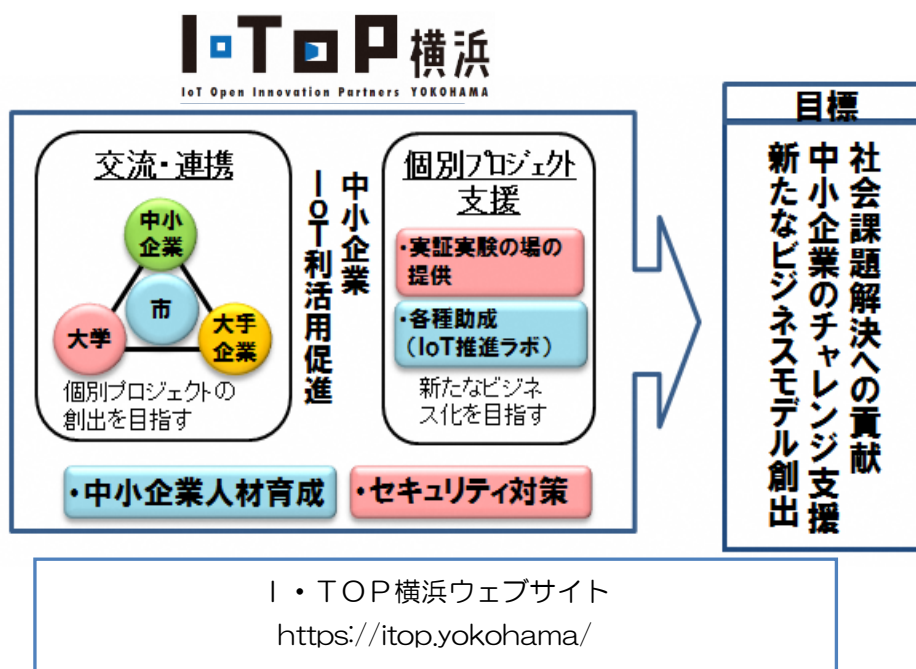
I·TOP横浜
IoT Open Innovation Partners YOKOHAMA

交流・連携

中小企業

市

大学

大手企業

個別プロジェクトの創出を目指す

中小企業IoT利活用促進

個別プロジェクト支援

・実証実験の場の提供

・各種助成（IoT推進ラボ）

新たなビジネス化を目指す

・中小企業人材育成

・セキュリティ対策

目標

社会課題解決への貢献
中小企業のチャレンジ支援
新たなビジネスモデル創出

I・TOP横浜ウェブサイト
https://itop.yokohama/